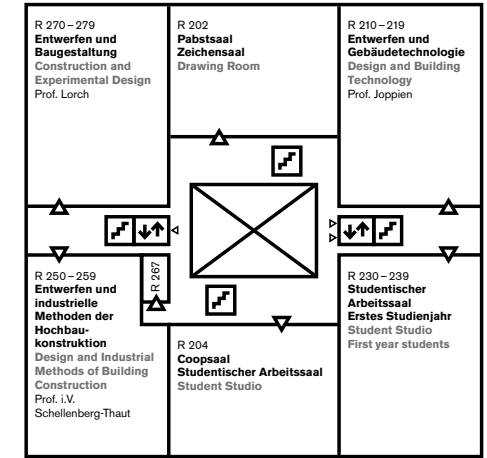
R 270 – 279
Entwerfen und Baugestaltung
Construction and Experimental Design
Prof. Lorch

R 202
Pabstsaal
Zeichensaal
Drawing Room

R 210 – 219
Entwerfen und Gebäudetechnologie
Design and Building Technology
Prof. Joppien

R 267

R 250 – 259
Entwerfen und industrielle Methoden der Hochbaukonstruktion
Design and Industrial Methods of Building Construction
Prof. i.V. Schellenberg-Thaut

R 204
Coopsaal
Studentischer Arbeitssaal
Student Studio

R 230 – 239
Studentischer Arbeitssaal
Erstes Studienjahr
Student Studio
First year students